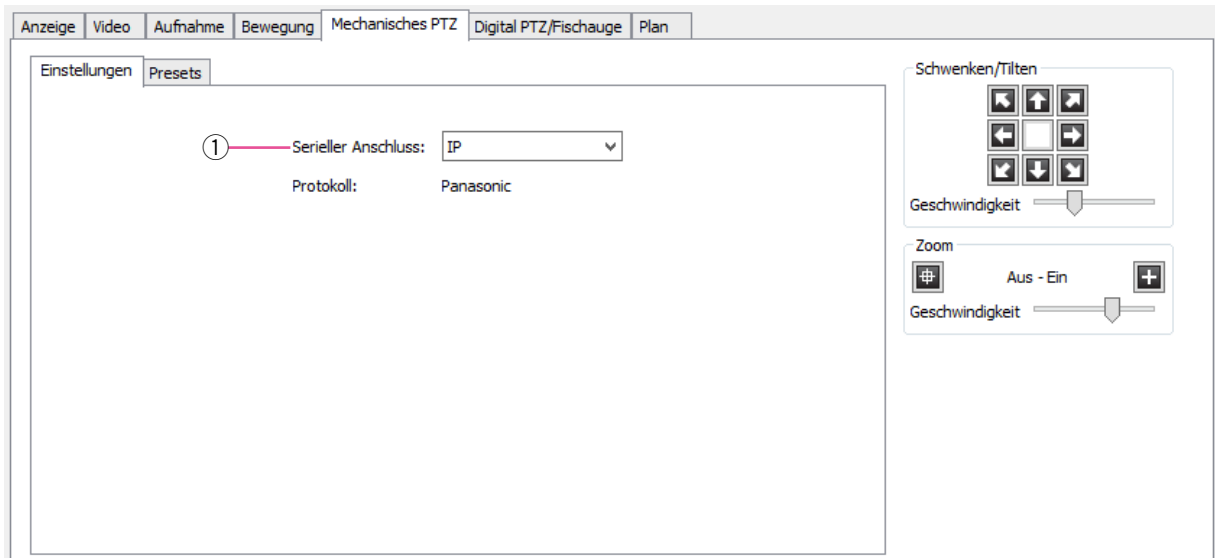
Anzeige | Video | Aufnahme | Bewegung | Mechanisches PTZ | Digital PTZ/Fischauge | Plan

Einstellungen | Presets

①

Serieller Anschluss: IP

Protokoll: Panasonic

Schwenken/Tilten

Geschwindigkeit

Zoom

Aus - Ein

Geschwindigkeit